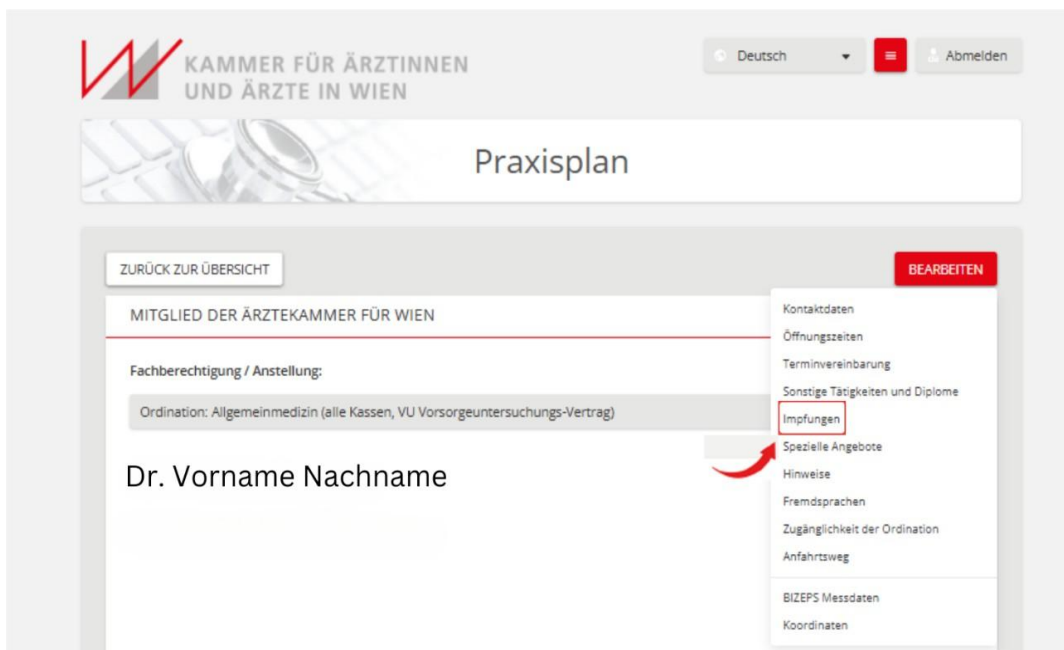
KAMMER FÜR ÄRZTINNEN UND ÄRZTE IN WIEN

Deutsch

Abmelden

Praxisplan

ZURÜCK ZUR ÜBERSICHT

BEARBEITEN

MITGLIED DER ÄRZTEKAMMER FÜR WIEN

Fachberechtigung / Anstellung:

Ordination: Allgemeinmedizin (alle Kassen, VU Vorsorgeuntersuchungs-Vertrag)

Dr. Vorname Nachname

Kontaktdaten
Öffnungszeiten
Terminvereinbarung
Sonstige Tätigkeiten und Diplome
Impfungen
Spezielle Angebote
Hinweise
Fremdsprachen
Zugänglichkeit der Ordination
Anfahrtsweg
BIZEPS Messdaten
Koordinaten